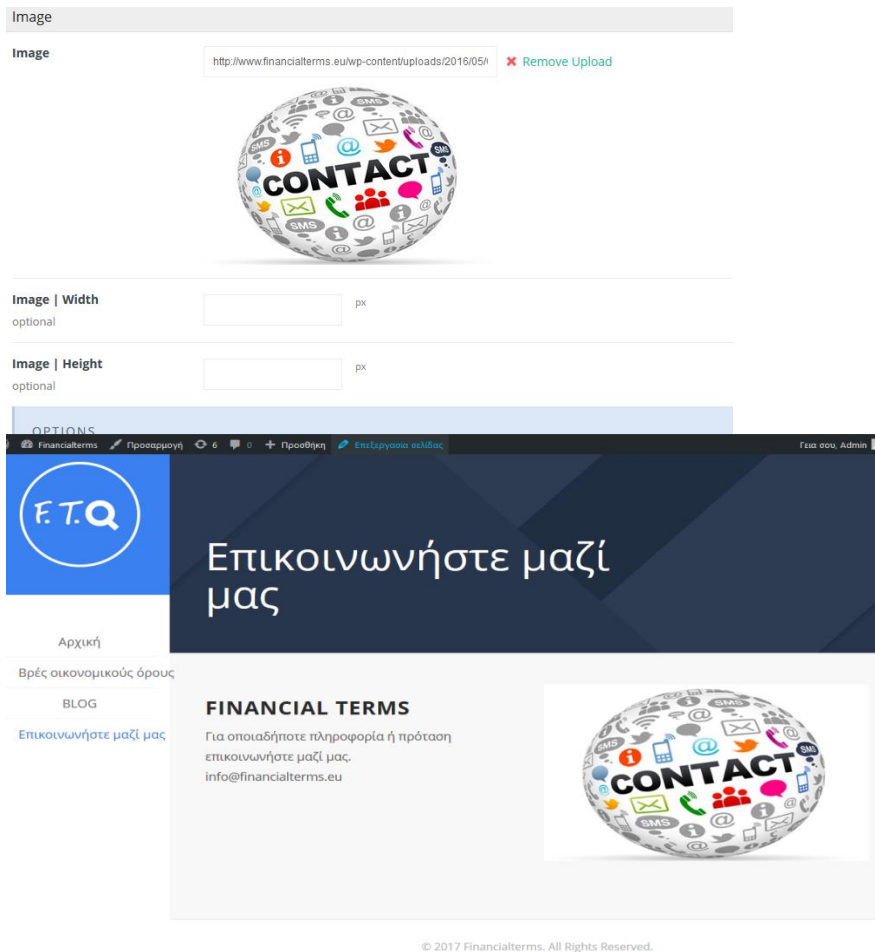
Image

Image

http://www.financialterms.eu/wp-content/uploads/2016/05/(

✖ Remove Upload

SMS
CONTACT
SMS
SMS

Image | Width
optional

px

Image | Height
optional

px

OPTIONS

Financialterms Προσαρμογή 6 0 + Προσθήκη Επεξεργασία σελίδας

Γεια σου, Admin

F. T.

Επικοινωνήστε μαζί μας

Αρχική

Βρές οικονομικούς όρους

BLOG

Επικοινωνήστε μαζί μας

FINANCIAL TERMS

Για οποιαδήποτε πληροφορία ή πρόταση επικοινωνήστε μαζί μας.
info@financialterms.eu

SMS
CONTACT
SMS
SMS

© 2017 Financialterms. All Rights Reserved.